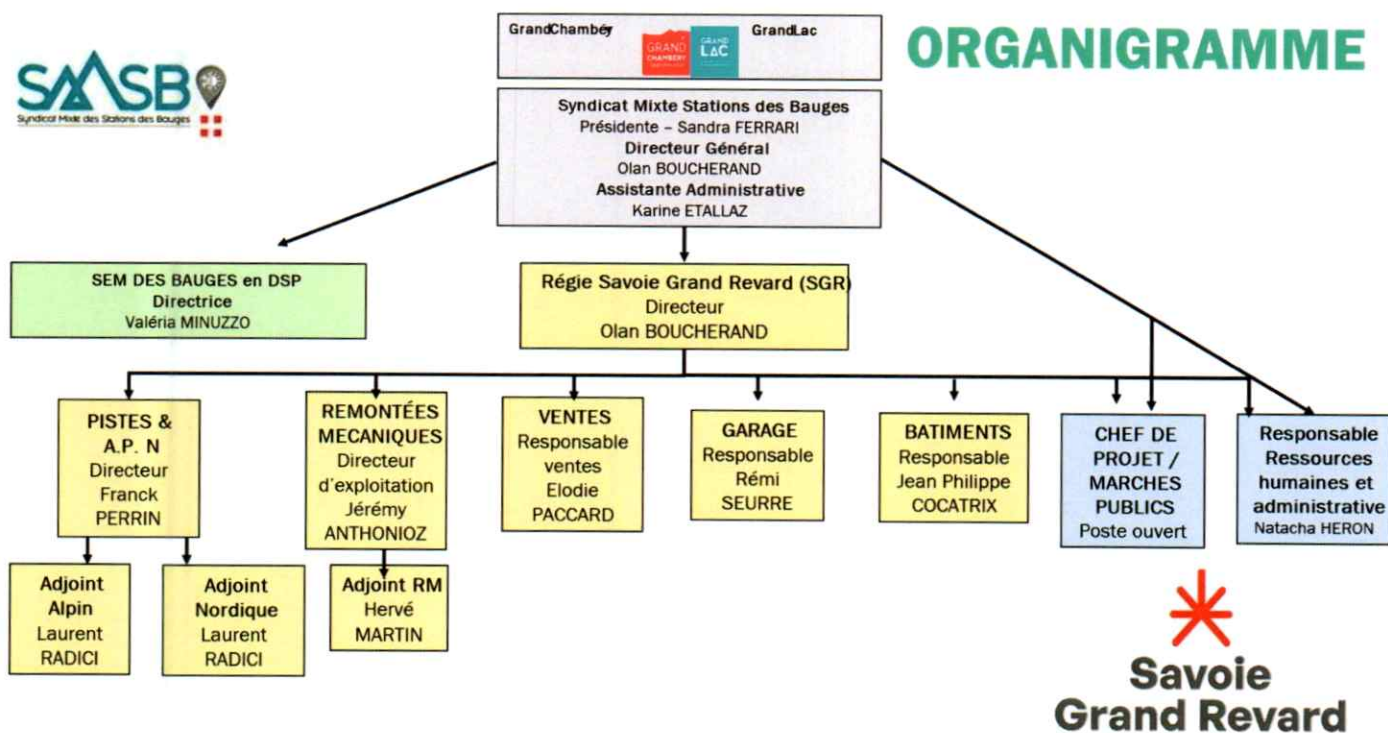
SMSB
Syndicat Mixte des Stations des Bauges

GrandChambéry GRAND CHAMBERY GRAND LAC GrandLac

ORGANIGRAMME

Syndicat Mixte Stations des Bauges
Présidente – Sandra FERRARI
Directeur Général
Olan BOUCHERAND
Assistante Administrative
Karine ETALLAZ

SEM DES BAUGES en DSP
Directrice
Valéria MINUZZO

Régie Savoie Grand Revard (SGR)
Directeur
Olan BOUCHERAND

PISTES & A.P. N
Directeur
Franck PERRIN

REMONTÉES MECANIQUES
Directeur d'exploitation
Jérémy ANTHONIOZ

VENTES
Responsable ventes
Elodie PACCARD

GARAGE
Responsable
Rémi SEURRE

BATIMENTS
Responsable
Jean Philippe COCATRIX

CHEF DE PROJET / MARCHES PUBLICS
Poste ouvert

Responsable Ressources humaines et administrative
Natacha HERON

Adjoint Alpin
Laurent RADICI

Adjoint Nordique
Laurent RADICI

Adjoint RM
Hervé MARTIN

Savoie Grand Revard